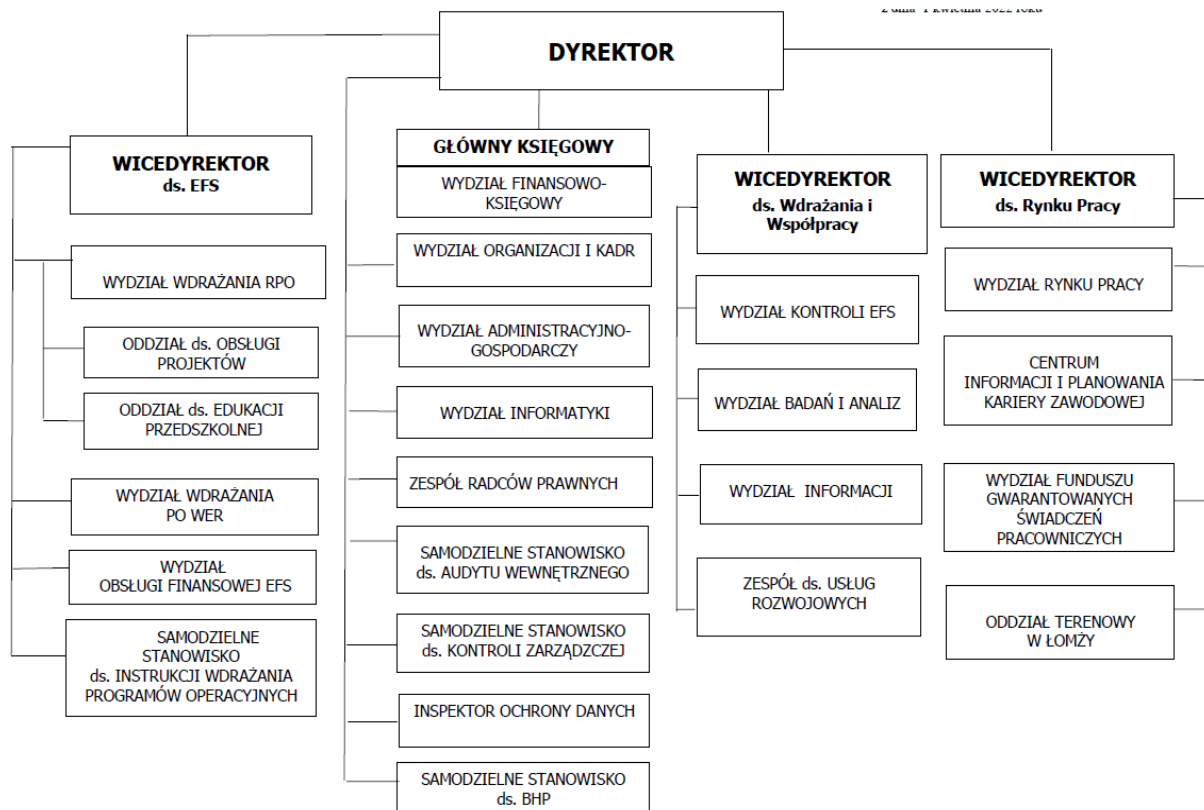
z dnia 1 kwietnia 2022 roku

DYREKTOR

WICEDYREKTOR
ds. EFS

WYDZIAŁ WDRAŻANIA RPO

ODDZIAŁ ds. OBSŁUGI PROJEKTÓW

ODDZIAŁ ds. EDUKACJI PRZEDSZKOLNEJ

WYDZIAŁ WDRAŻANIA PO WER

WYDZIAŁ OBSŁUGI FINANSOWEJ EFS

SAMODZIELNE STANOWISKO ds. INSTRUKCJI WDRAŻANIA PROGRAMÓW OPERACYJNYCH

GŁÓWNY KSIĘGOWY

WYDZIAŁ FINANSOWO-KSIĘGOWY

WYDZIAŁ ORGANIZACJI I KADR

WYDZIAŁ ADMINISTRACYJNO-GOSPODARCZY

WYDZIAŁ INFORMATYKI

ZESPÓŁ RADCÓW PRAWNYCH

SAMODZIELNE STANOWISKO ds. AUDYTU WEWNĘTRZNEGO

SAMODZIELNE STANOWISKO ds. KONTROLI ZARZĄDCZEJ

INSPEKTOR OCHRONY DANYCH

SAMODZIELNE STANOWISKO ds. BHP

WICEDYREKTOR
ds. Wdrażania i Współpracy

WYDZIAŁ KONTROLI EFS

WYDZIAŁ BADAŃ I ANALIZ

WYDZIAŁ INFORMACJI

ZESPÓŁ ds. USŁUG ROZWOJOWYCH

WICEDYREKTOR
ds. Rynku Pracy

WYDZIAŁ RYNKU PRACY

CENTRUM INFORMACJI I PLANOWANIA KARIERY ZAWODOWEJ

WYDZIAŁ FUNDUSZU GWARANTOWANYCH ŚWIADCZEŃ PRACOWNICZYCH

ODDZIAŁ TERENOWY W ŁOMŻY